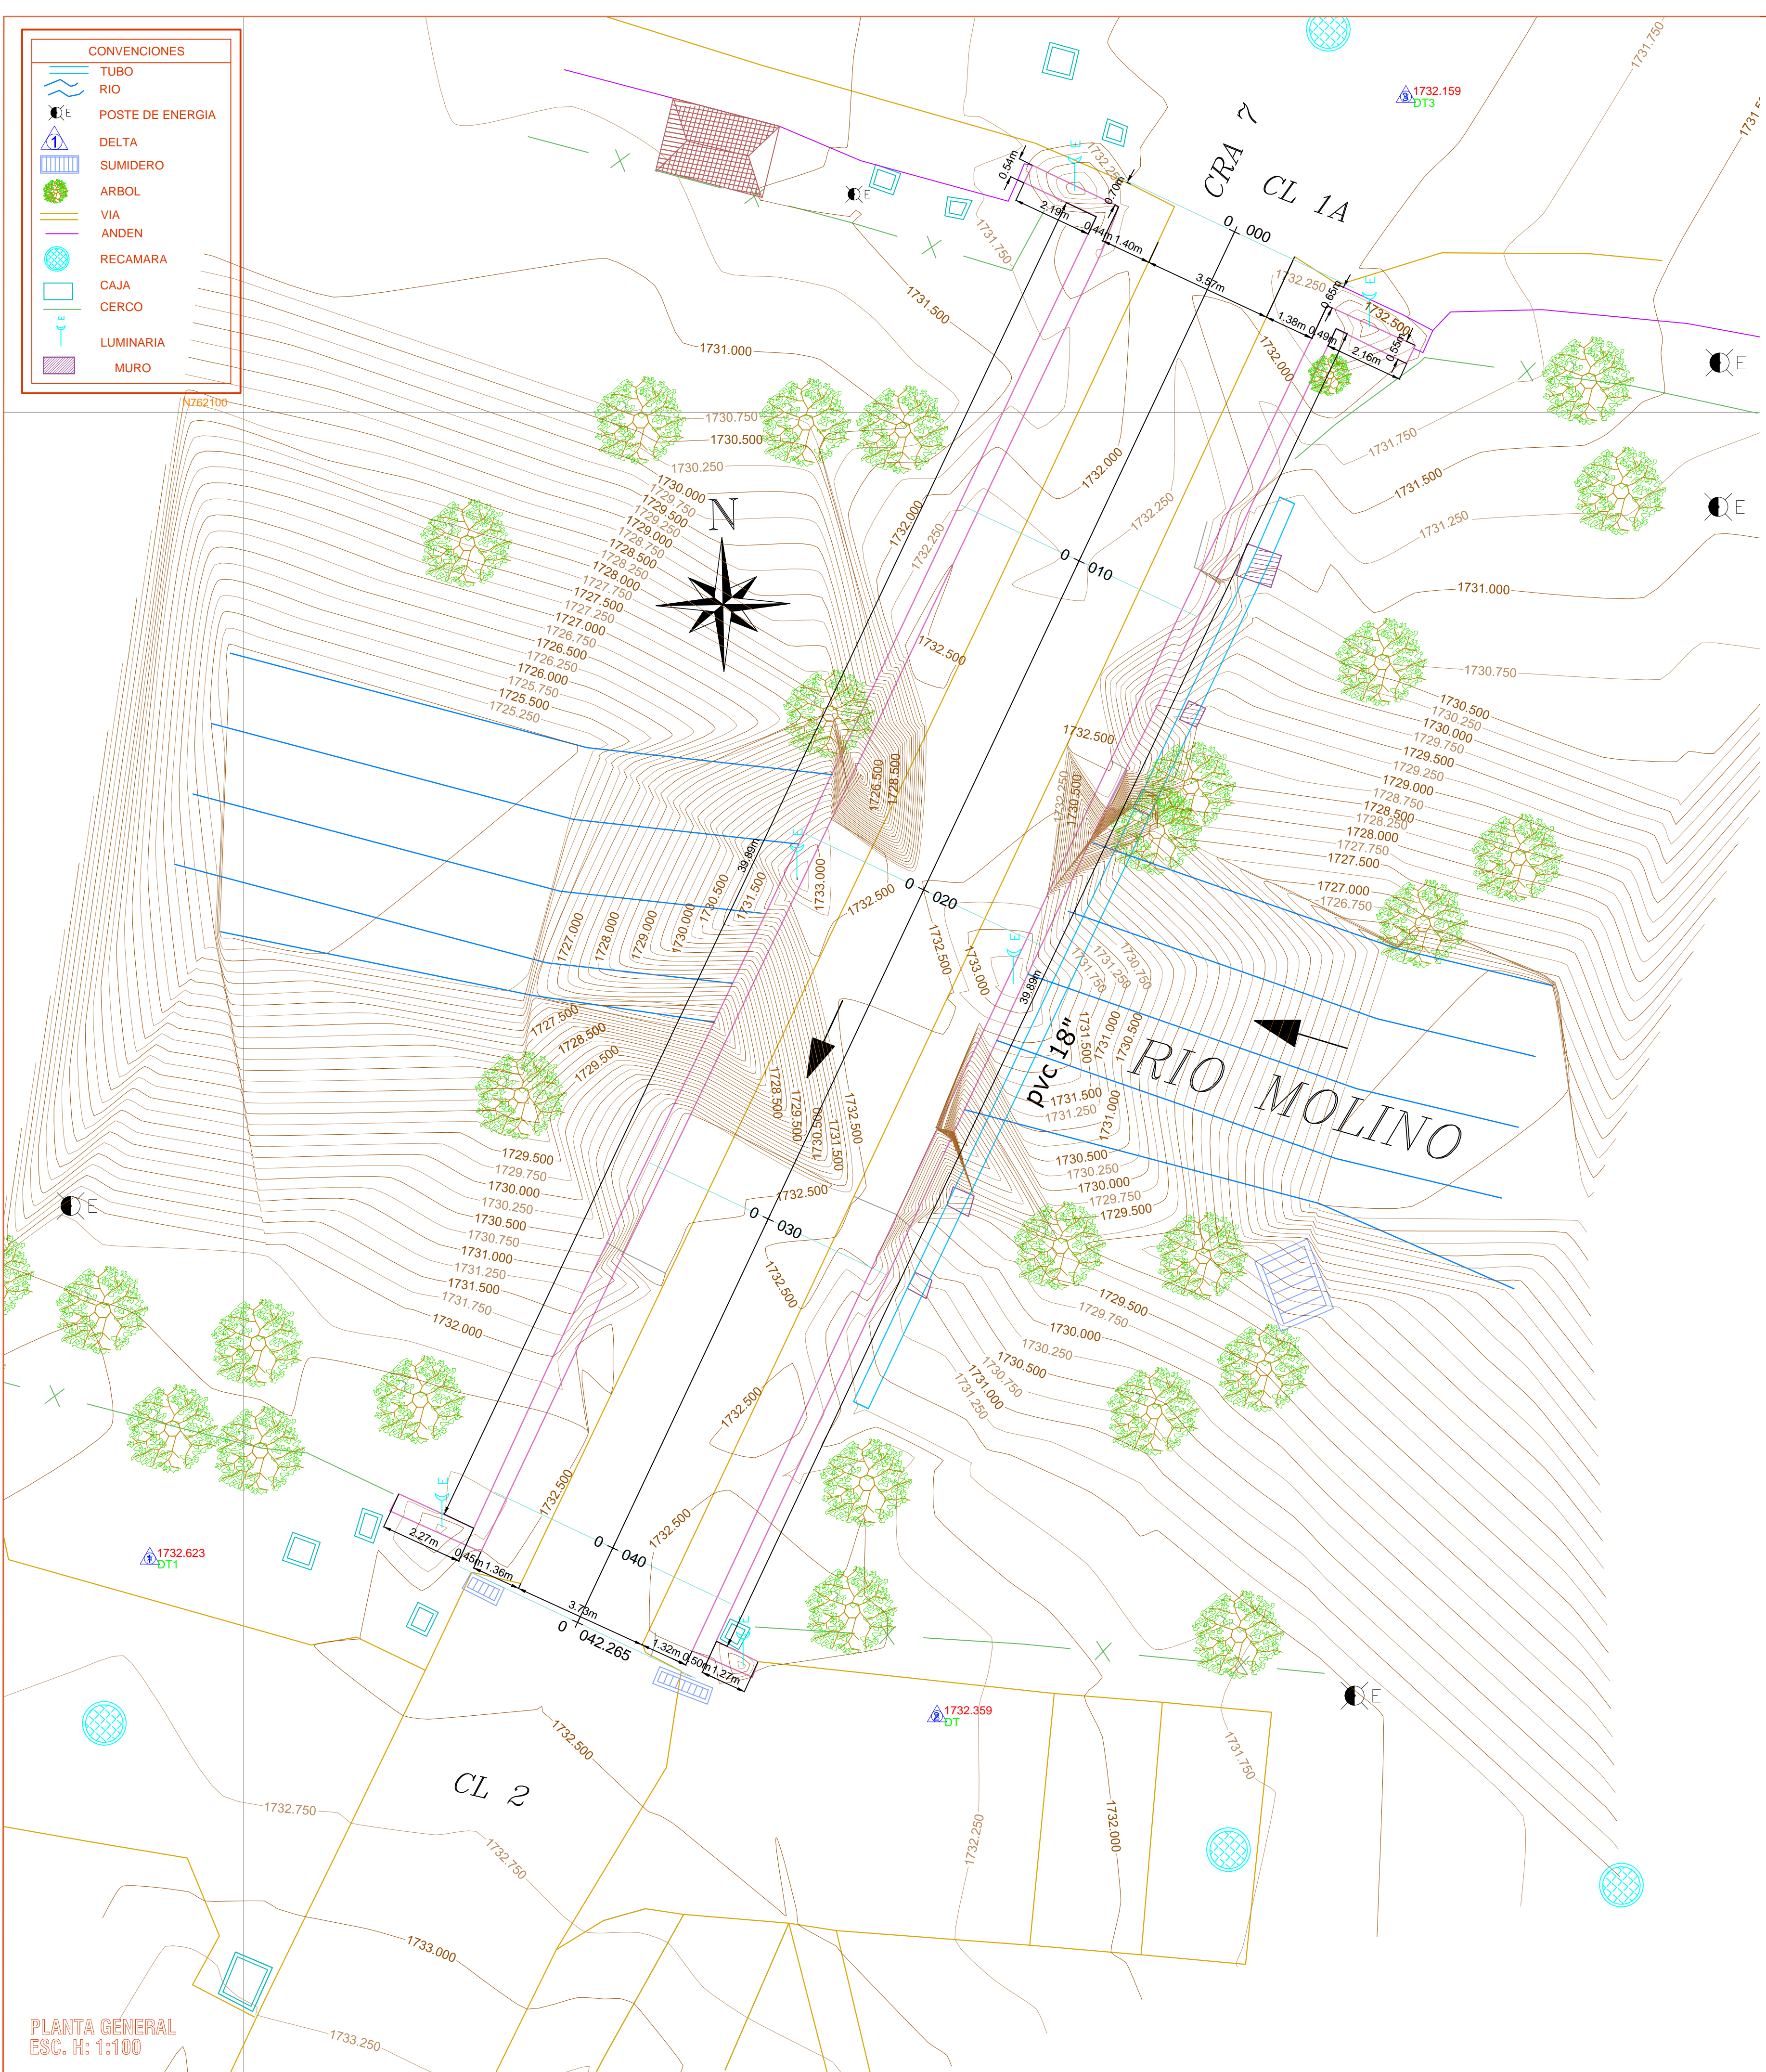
CONVENCIONES
TUBO
RIO
POSTE DE ENERGIA
DELTA
SUMIDERO
ARBOL
VIA
ANDEN
RECAMARA
CAJA
CERCO
LUMINARIA
MURO

N762100

CRA 7
CL 1A
0 + 000
0 + 010
0 + 020
0 + 030
0 + 040
0 + 042.265

1732.159
DT3
1732.623
DT1
1732.359
DT

0.54m
2.19m
0.70m
0.44m
1.40m
3.57m
0.65m
1.38m
0.49m
2.16m
0.55m
39.89m
39.89m
2.27m
0.45m
1.36m
3.73m
1.32m
0.50m
1.27m

N

pvc 18"
RIO MOLINO

1731.750
1731.500
1731.000
1730.750
1730.500
1730.250
1730.000
1729.750
1729.500
1729.250
1729.000
1728.750
1728.500
1728.250
1728.000
1727.750
1727.500
1727.250
1727.000
1726.750
1726.500
1726.250
1726.000
1725.750
1725.500
1725.250
1732.250
1732.000
1732.500
1733.000
1731.250
1726.500
1728.500
1727.000
1728.000
1729.000
1730.000
1730.500
1731.500
1727.500
1728.500
1729.500
1730.500
1731.500
1732.500
1732.750
1733.000
1733.250

CL 2

PLANTA GENERAL
ESC. H: 1:100